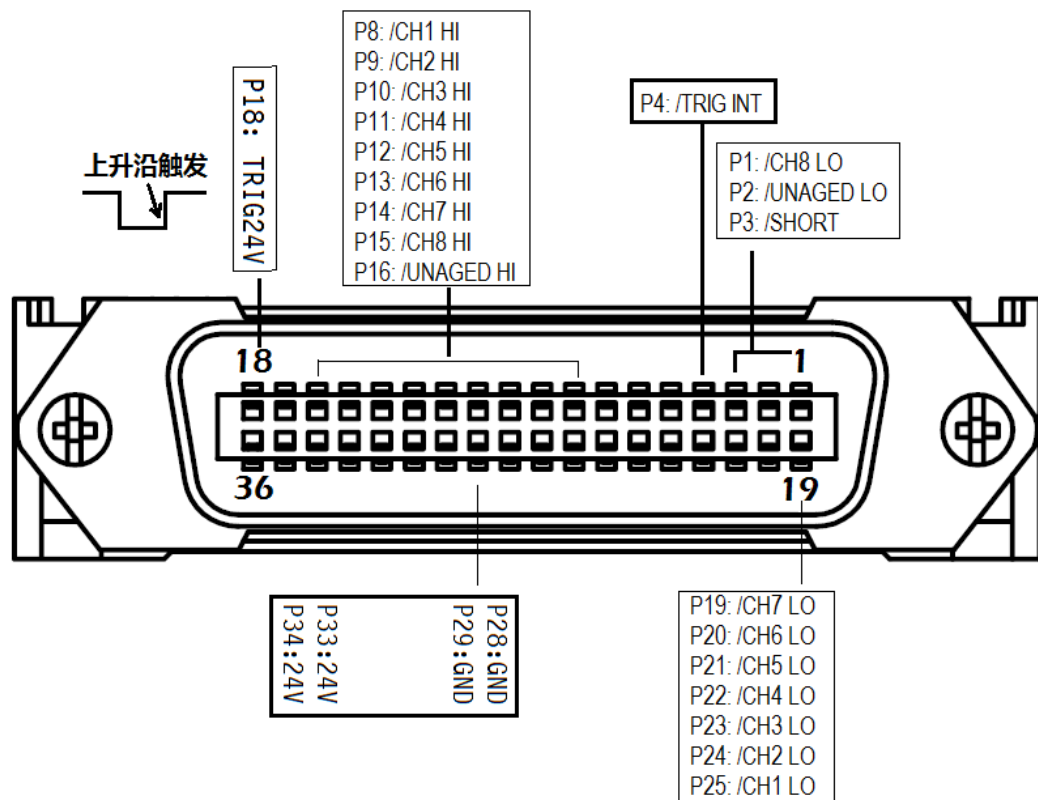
P8: /CH1 HI
P9: /CH2 HI
P10: /CH3 HI
P11: /CH4 HI
P12: /CH5 HI
P13: /CH6 HI
P14: /CH7 HI
P15: /CH8 HI
P16: /UNAGED HI

P18: TRIG24V

上升沿触发

P4: /TRIG INT

P1: /CH8 LO
P2: /UNAGED LO
P3: /SHORT

18

1

36

19

P28:GND
P29:GND
P33:24V
P34:24V

P19: /CH7 LO
P20: /CH6 LO
P21: /CH5 LO
P22: /CH4 LO
P23: /CH3 LO
P24: /CH2 LO
P25: /CH1 LO